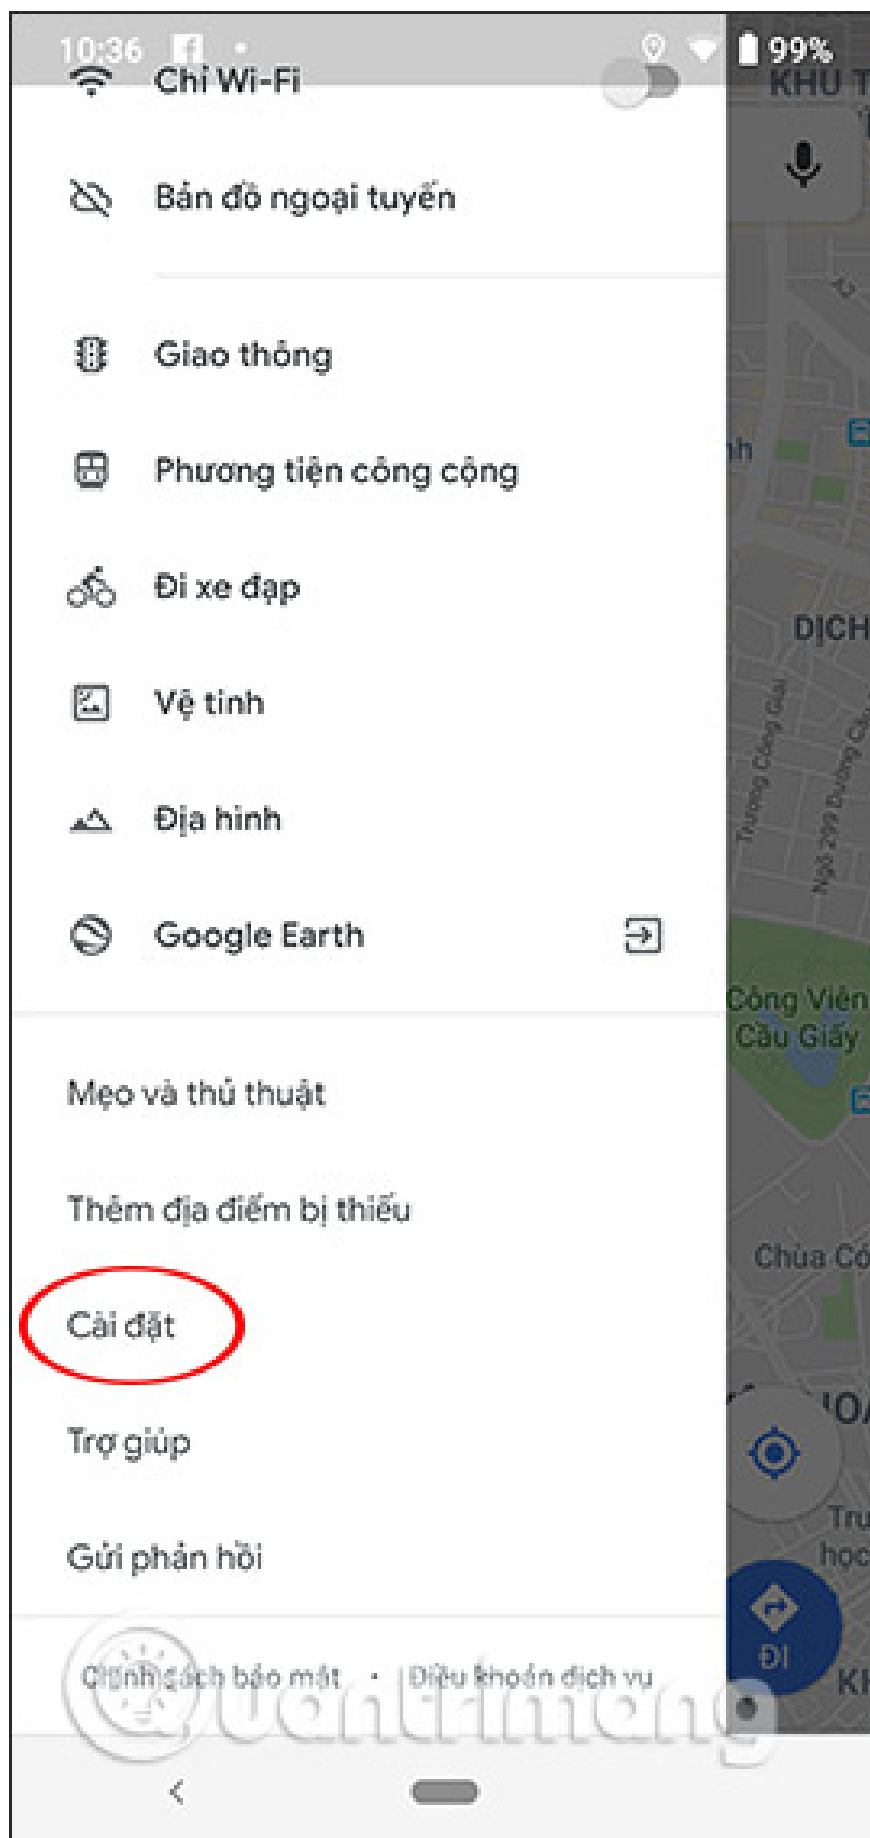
10:36 99%
Chỉ Wi-Fi
Bản đồ ngoại tuyến
Giao thông
Phương tiện công cộng
Đi xe đạp
Vệ tinh
Địa hình
Google Earth
Mẹo và thủ thuật
Thêm địa điểm bị thiếu
Cài đặt
Trợ giúp
Gửi phản hồi
Chính sách bảo mật · Điều khoản dịch vụ
KHU T
DỊCH
Trương Công Giai
Ngõ 299 Đường Cầu
Công Viên Cầu Giấy
Chùa Có
Tru học
ĐI
KI
quantrimang